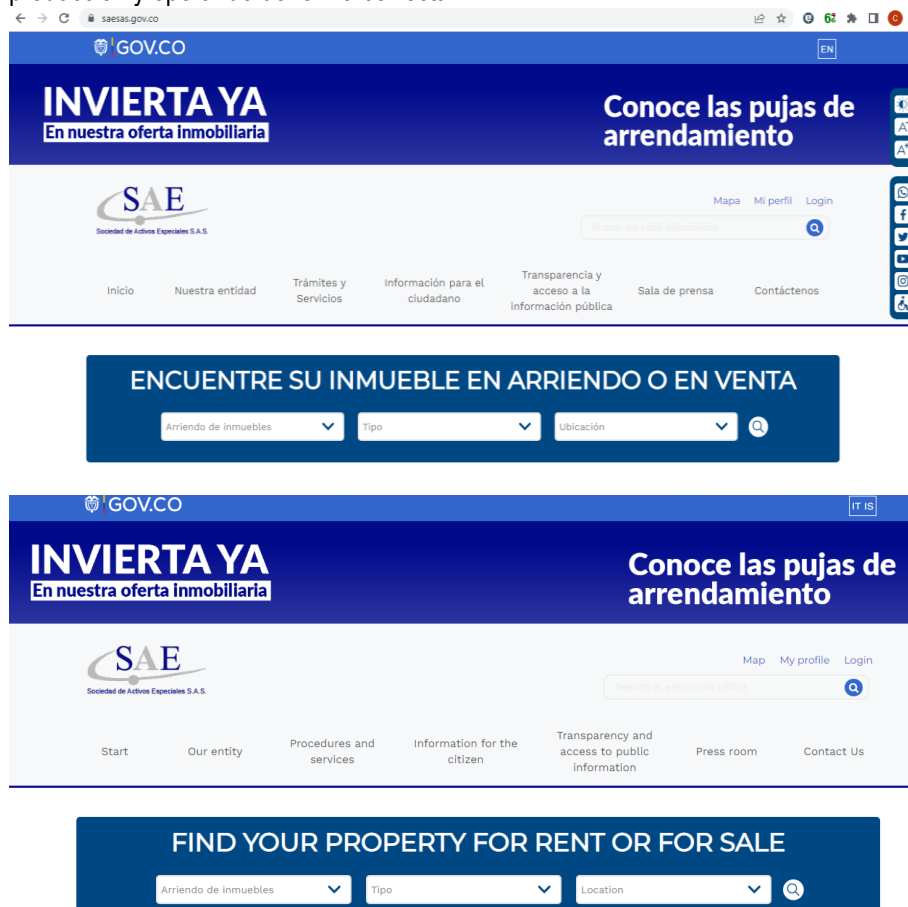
saesas.gov.co

GOV.CO

EN

INVIERTA YA
En nuestra oferta inmobiliaria

Conoce las pujas de arrendamiento

SAE
Sociedad de Activos Especiales S.A.S.

Mapa Mi perfil Login

Buscar en sede electrónica

Inicio Nuestra entidad Trámites y Servicios Información para el ciudadano Transparencia y acceso a la información pública Sala de prensa Contáctenos

ENCUENTRE SU INMUEBLE EN ARRIENDO O EN VENTA

Arriendo de inmuebles Tipo Ubicación

GOV.CO

IT IS

INVIERTA YA
En nuestra oferta inmobiliaria

Conoce las pujas de arrendamiento

SAE
Sociedad de Activos Especiales S.A.S.

Map My profile Login

Search in electronic office

Start Our entity Procedures and services Information for the citizen Transparency and access to public information Press room Contact Us

FIND YOUR PROPERTY FOR RENT OR FOR SALE

Arriendo de inmuebles Tipo Location